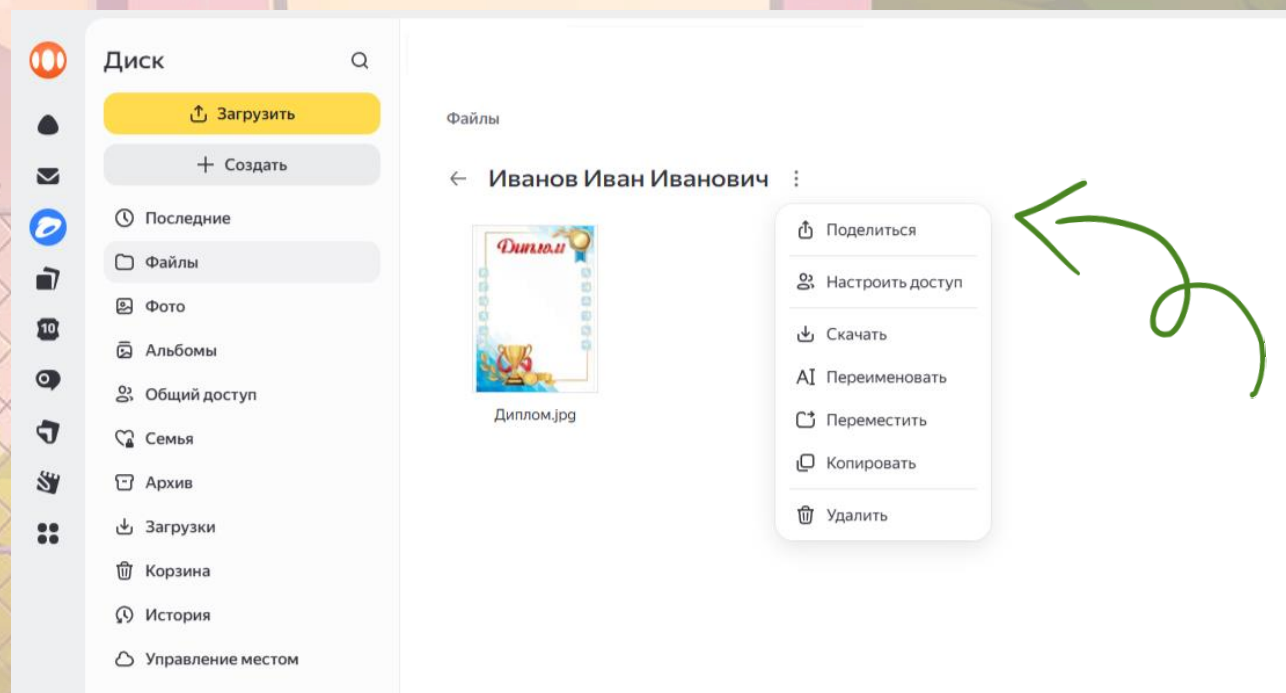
Диск

Загрузить

Создать

Последние

Файлы

Фото

Альбомы

Общий доступ

Семья

Архив

Загрузки

Корзина

История

Управление местом

10

Файлы

Иванов Иван Иванович

Диплом

Диплом.jpg

Поделиться

Настроить доступ

Скачать

Переименовать

Переместить

Копировать

Удалить